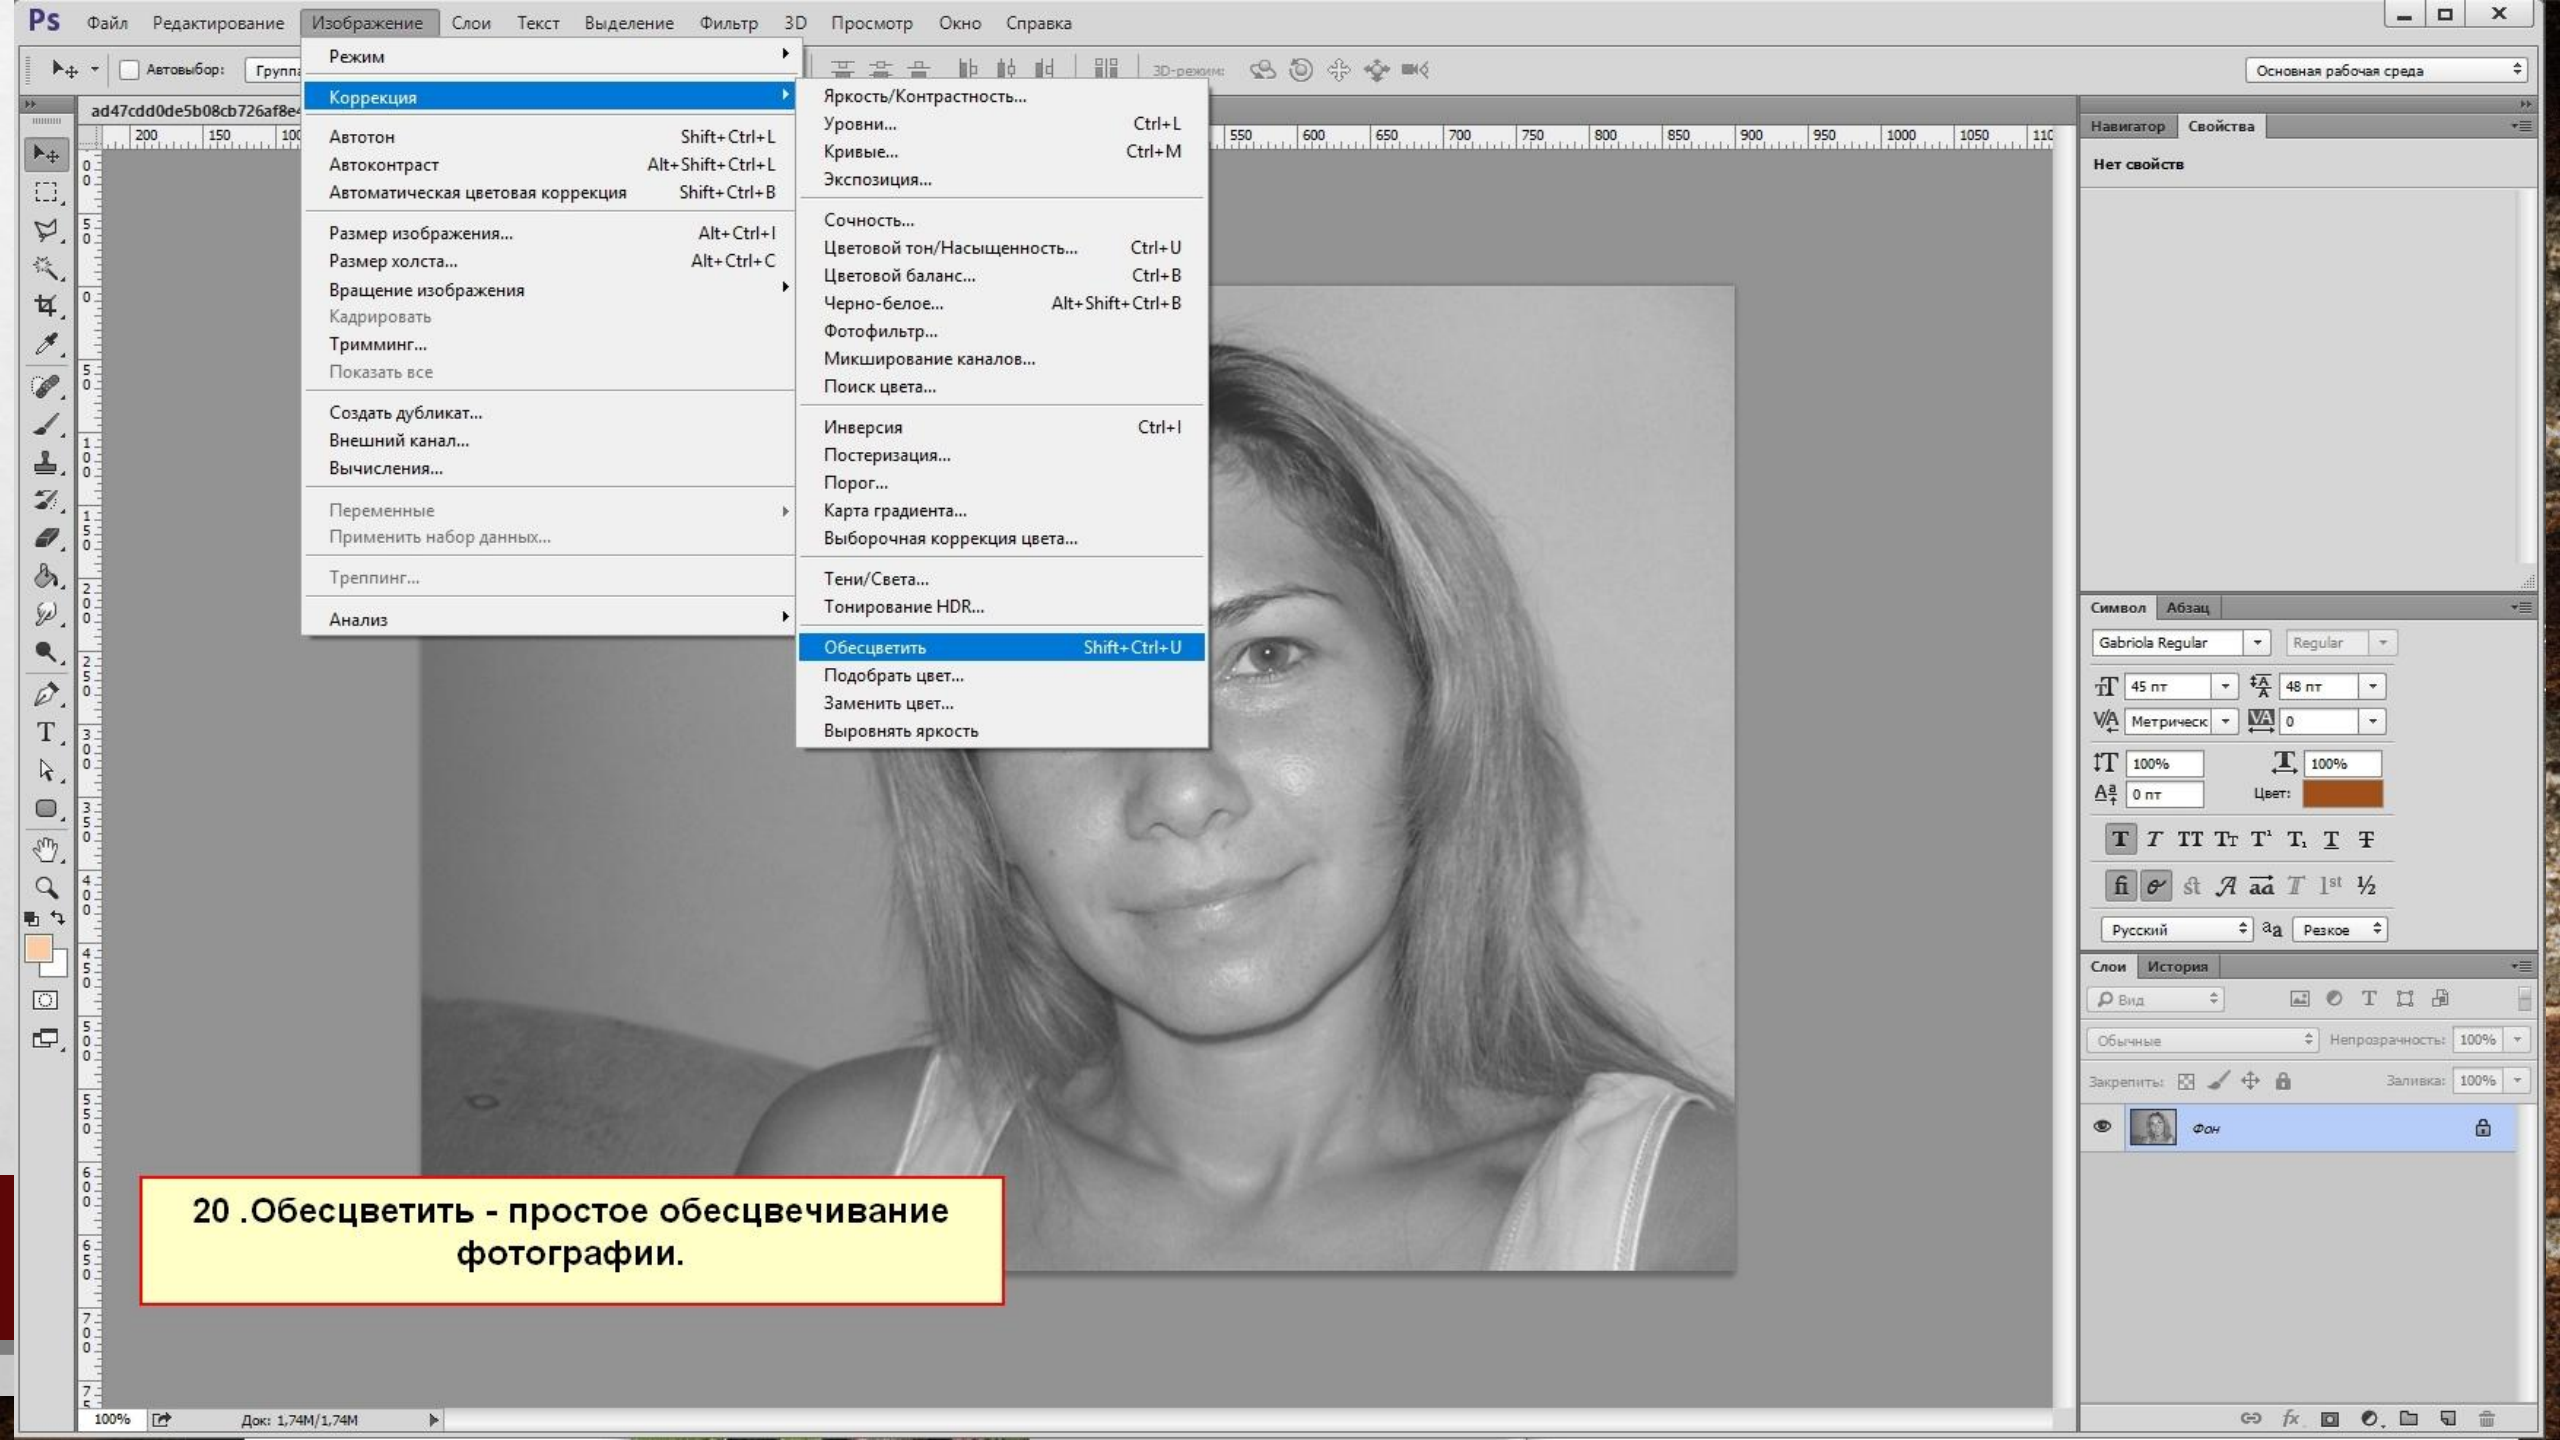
Ps Файл Редактирование Изображение Слои Текст Выделение Фильтр 3D Просмотр Окно Справка

Автовыбор: Группа

3D-режим:

Основная рабочая среда

ad47cdd0de5b08cb726af8e

200 150 100 550 600 650 700 750 800 850 900 950 1000 1050 110

Режим
Коррекция
Автотон Shift+Ctrl+L
Автоконтраст Alt+Shift+Ctrl+L
Автоматическая цветовая коррекция Shift+Ctrl+B
Размер изображения... Alt+Ctrl+I
Размер холста... Alt+Ctrl+C
Вращение изображения
Кадрировать
Тримминг...
Показать все
Создать дубликат...
Внешний канал...
Вычисления...
Переменные
Применить набор данных...
Треппинг...
Анализ

Яркость/Контрастность...
Уровни... Ctrl+L
Кривые... Ctrl+M
Экспозиция...
Сочность...
Цветовой тон/Насыщенность... Ctrl+U
Цветовой баланс... Ctrl+B
Черно-белое... Alt+Shift+Ctrl+B
Фотофильтр...
Микширование каналов...
Поиск цвета...
Инверсия Ctrl+I
Постеризация...
Порог...
Карта градиента...
Выборочная коррекция цвета...
Тени/Света...
Тонирование HDR...
Обесцветить Shift+Ctrl+U
Подобрать цвет...
Заменить цвет...
Выровнять яркость

Навигатор Свойства
Нет свойств

Символ Абзац
Gabriola Regular Regular
45 пт 48 пт
Метрическ 0
100% 100%
0 пт Цвет:
Русский Резкое

Слои История
Вид
Обычные Непрозрачность: 100%
Закрепить: Заливка: 100%
Фон

100% Док: 1,74M/1,74M

20 .Обесцветить - простое обесцвечивание фотографии.